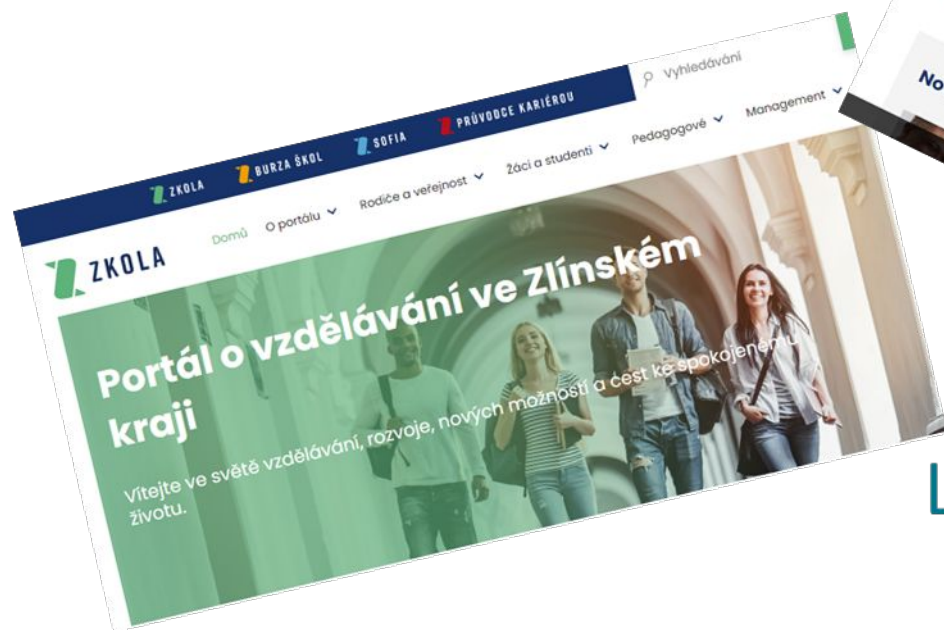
ZKOLA BURZA ŠKOL SOFIA PRŮVODCE KARIÉROU

Vyhledávání

ZKOLA

Domů O portálu Rodiče a veřejnost Žáci a studenti Pedagogové Management

Portál o vzdělávání ve Zlínském kraji

Vítejte ve světě vzdělávání, rozvoje, nových možností a cest ke spokojenému životu.

No

L